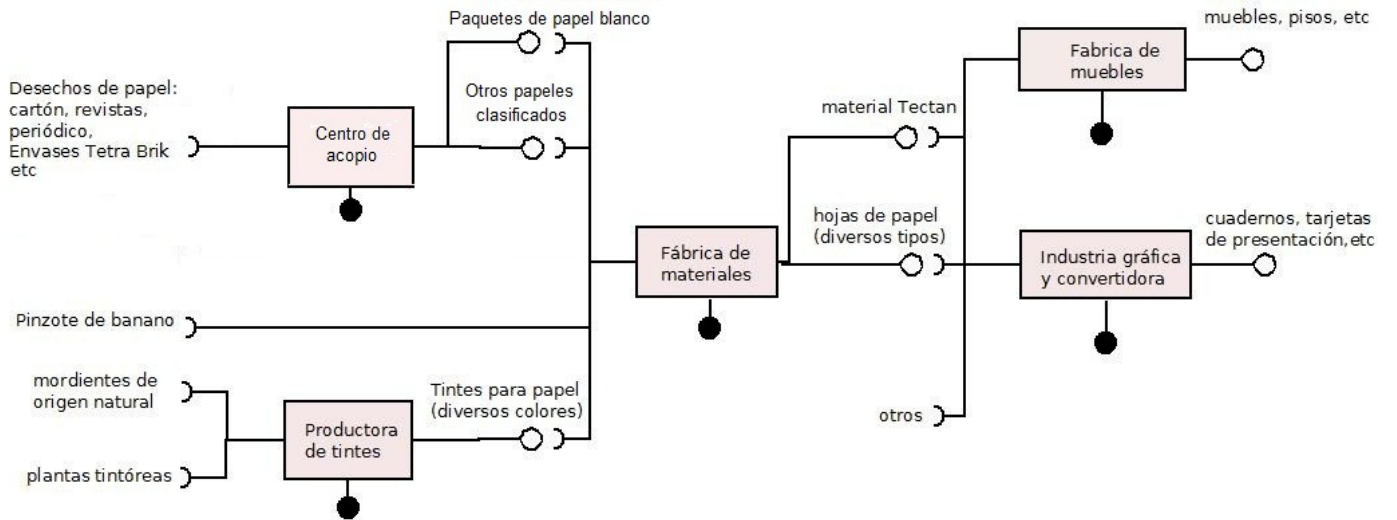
Paquetes de papel blanco

Desechos de papel: cartón, revistas, periódico, Envases Tetra Brik etc

Centro de acopio

Otros papeles clasificados

Pinzote de banano

mordientes de origen natural

plantas tintóreas

Productora de tintes

Tintes para papel (diversos colores)

Fábrica de materiales

material Tectan

hojas de papel (diversos tipos)

otros

Fabrica de muebles

muebles, pisos, etc

Industria gráfica y convertidora

cuadernos, tarjetas de presentación,etc